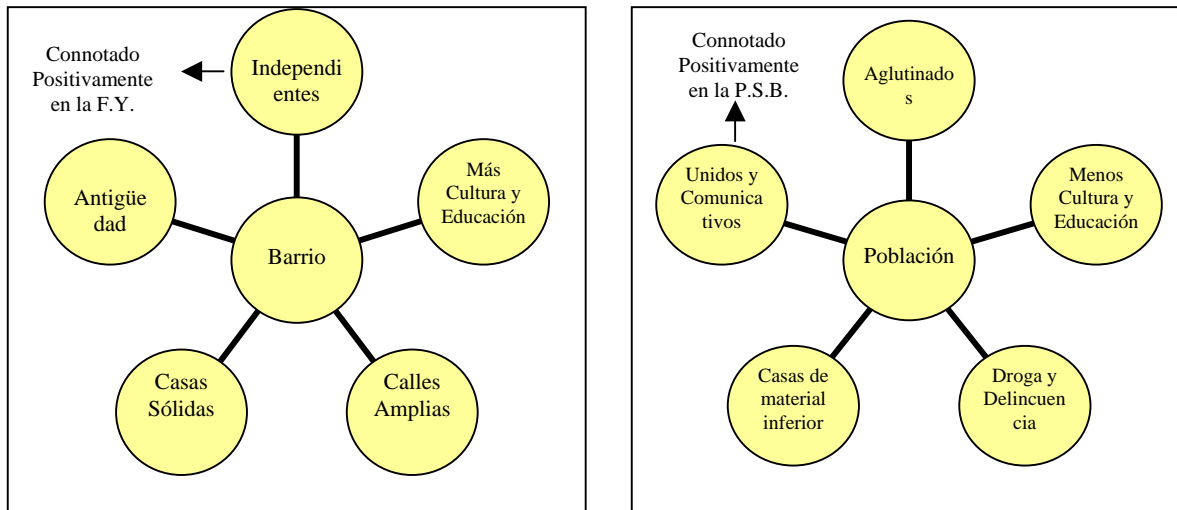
Connotado Positivamente en la F.Y.

Independientes

Antigüedad

Más Cultura y Educación

Barrio

Casas Sólidas

Calles Amplias

Connotado Positivamente en la P.S.B.

Aglutinados

Unidos y Comunicativos

Menos Cultura y Educación

Población

Casas de material inferior

Droga y Delincuencia